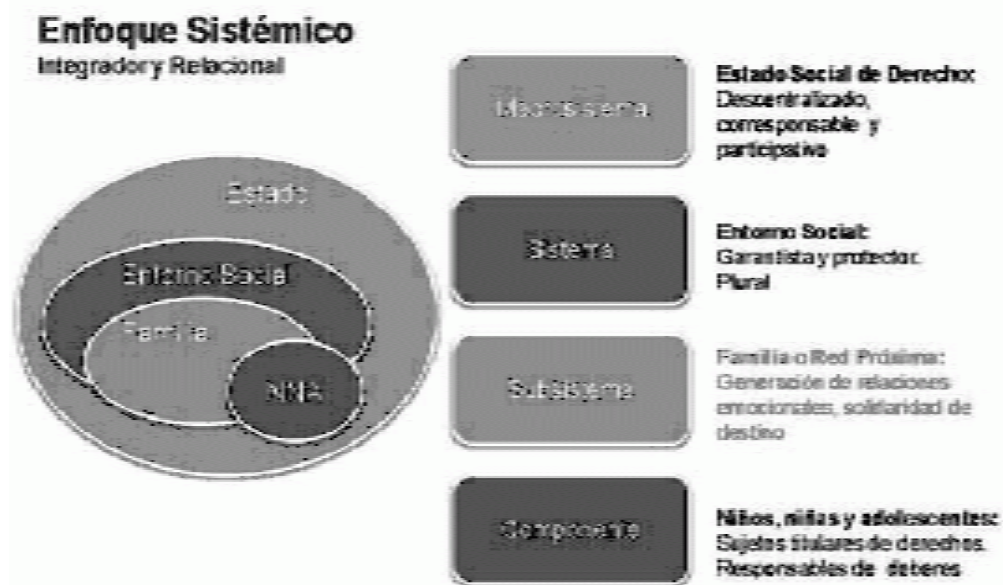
Enfoque Sistémico
Integrador y Relacional

Estado
Entorno Social
Familia
NNA

Macrosistema
Estado Social de Derecho: Descentralizado, corresponsable y participativo

Sistema
Entorno Social: Garantista y protector. Plural

Subsistema
Familia o Red Próxima: Generación de relaciones emocionales, solidaridad de destino

Componente
Niños, niñas y adolescentes: Sujetos titulares de derechos. Responsables de deberes